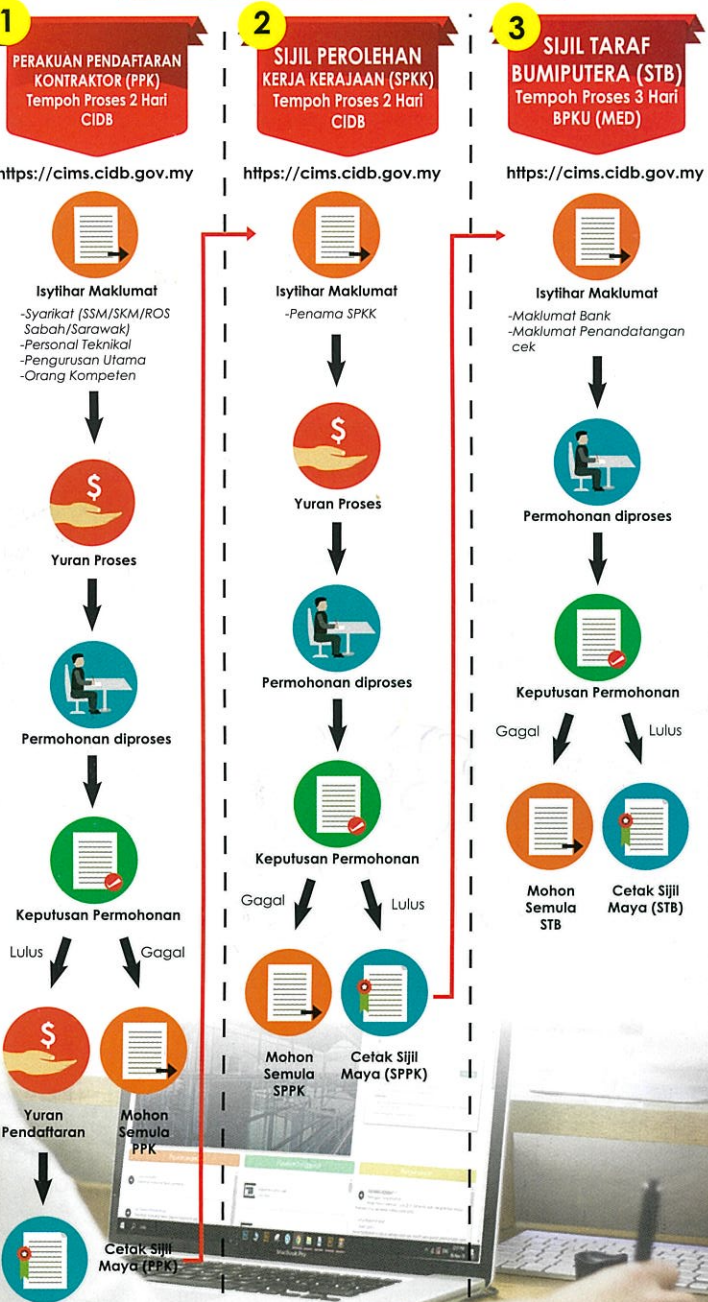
1

PERAKUAN PENDAFTARAN KONTRAKTOR (PPK)
Tempoh Proses 2 Hari
CIDB

https://cims.cidb.gov.my

Isytihar Maklumat
-Syarikat (SSM/SKM/ROS Sabah/Sarawak)
-Personal Teknikal
-Pengurusan Utama
-Orang Kompeten

Yuran Proses

Permohonan diproses

Keputusan Permohonan

Lulus

Gagal

Yuran Pendaftaran

Mohon Semula PPK

Cetak Sijil Maya (PPK)

2

SIJIL PEROLEHAN KERJA KERAJAAN (SPKK)
Tempoh Proses 2 Hari
CIDB

https://cims.cidb.gov.my

Isytihar Maklumat
-Penama SPKK

Yuran Proses

Permohonan diproses

Keputusan Permohonan

Gagal

Lulus

Mohon Semula SPPK

Cetak Sijil Maya (SPPK)

3

SIJIL TARAF BUMIPUTERA (STB)
Tempoh Proses 3 Hari
BPKU (MED)

https://cims.cidb.gov.my

Isytihar Maklumat
-Maklumat Bank
-Maklumat Penandatangan cek

Permohonan diproses

Keputusan Permohonan

Gagal

Lulus

Mohon Semula STB

Cetak Sijil Maya (STB)